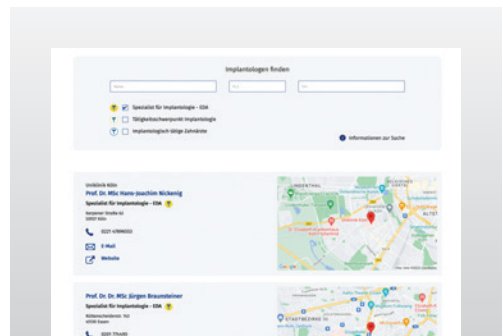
Implantologen finden

Spezialist für Implantologie – EDA

Tätigkeitsschwerpunkt Implantologie

Implantologisch tätige Zahnärzte

Informationen zur Suche

Umlücke Köln
Prof. Dr. MSc Hans-Joachim Nickenig
Spezialist für Implantologie – EDA
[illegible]
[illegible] Köln

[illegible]

E-Mail

Website

Prof. Dr. Dr. MSc Jürgen Braunsteiner
Spezialist für Implantologie – EDA
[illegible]
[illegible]

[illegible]